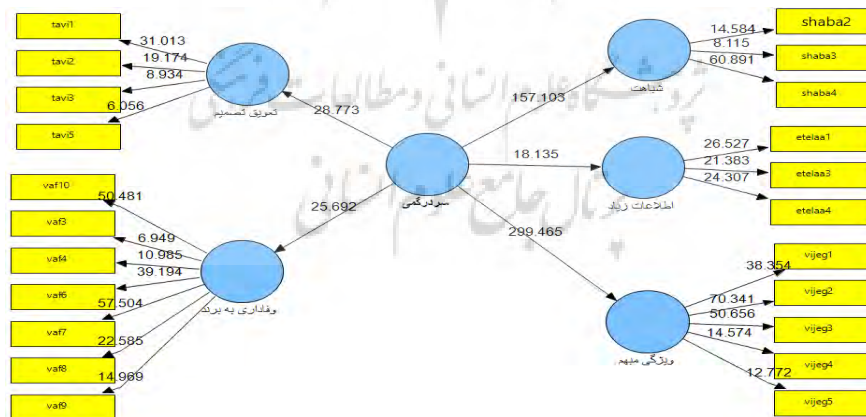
tavi1
tavi2
tavi3
tavi5
31.013
19.174
8.934
6.056
تعویق تصمیم
28.773
shaba2
shaba3
shaba4
14.584
8.115
60.891
شباهت
157.103
18.135
اطلاعات زیاد
26.527
21.383
24.307
etelaa1
etelaa3
etelaa4
سردرگمی
25.692
299.465
vaf10
vaf3
vaf4
vaf6
vaf7
vaf8
vaf9
50.481
6.949
10.985
39.194
57.504
22.585
14.969
وفاداری به برند
ویژگی مبهم
38.354
70.341
50.656
14.574
12.772
vijeg1
vijeg2
vijeg3
vijeg4
vijeg5
پژوهشگاه علوم انسانی و مطالعات فرهنگی
پرتال جامع علوم انسانی